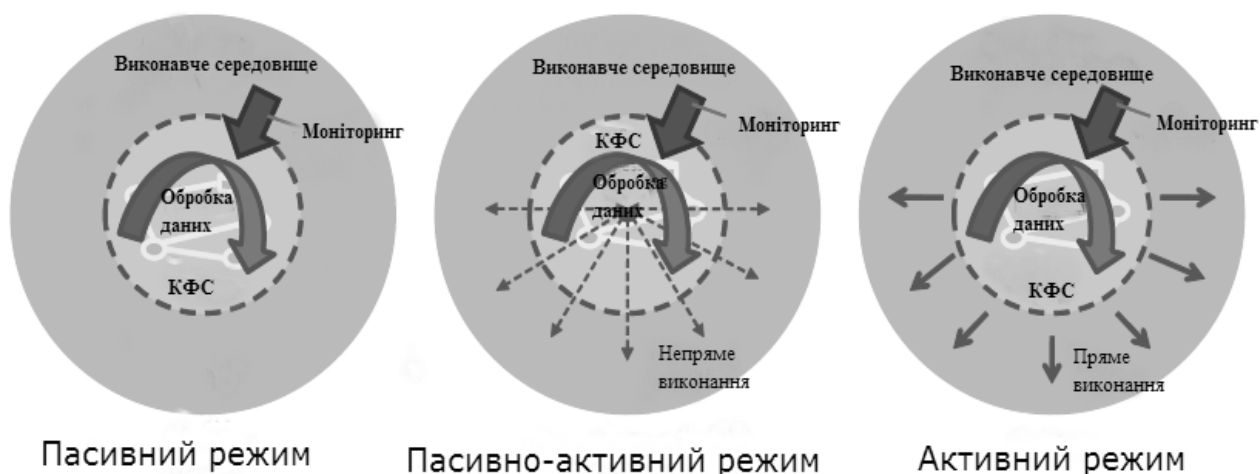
Виконавче середовище
Моніторинг
Обробка даних
КФС

Пасивний режим

Виконавче середовище
Моніторинг
КФС
Обробка даних
Непряме виконання

Пасивно-активний режим

Виконавче середовище
Моніторинг
Обробка даних
КФС
Пряме виконання

Активний режим